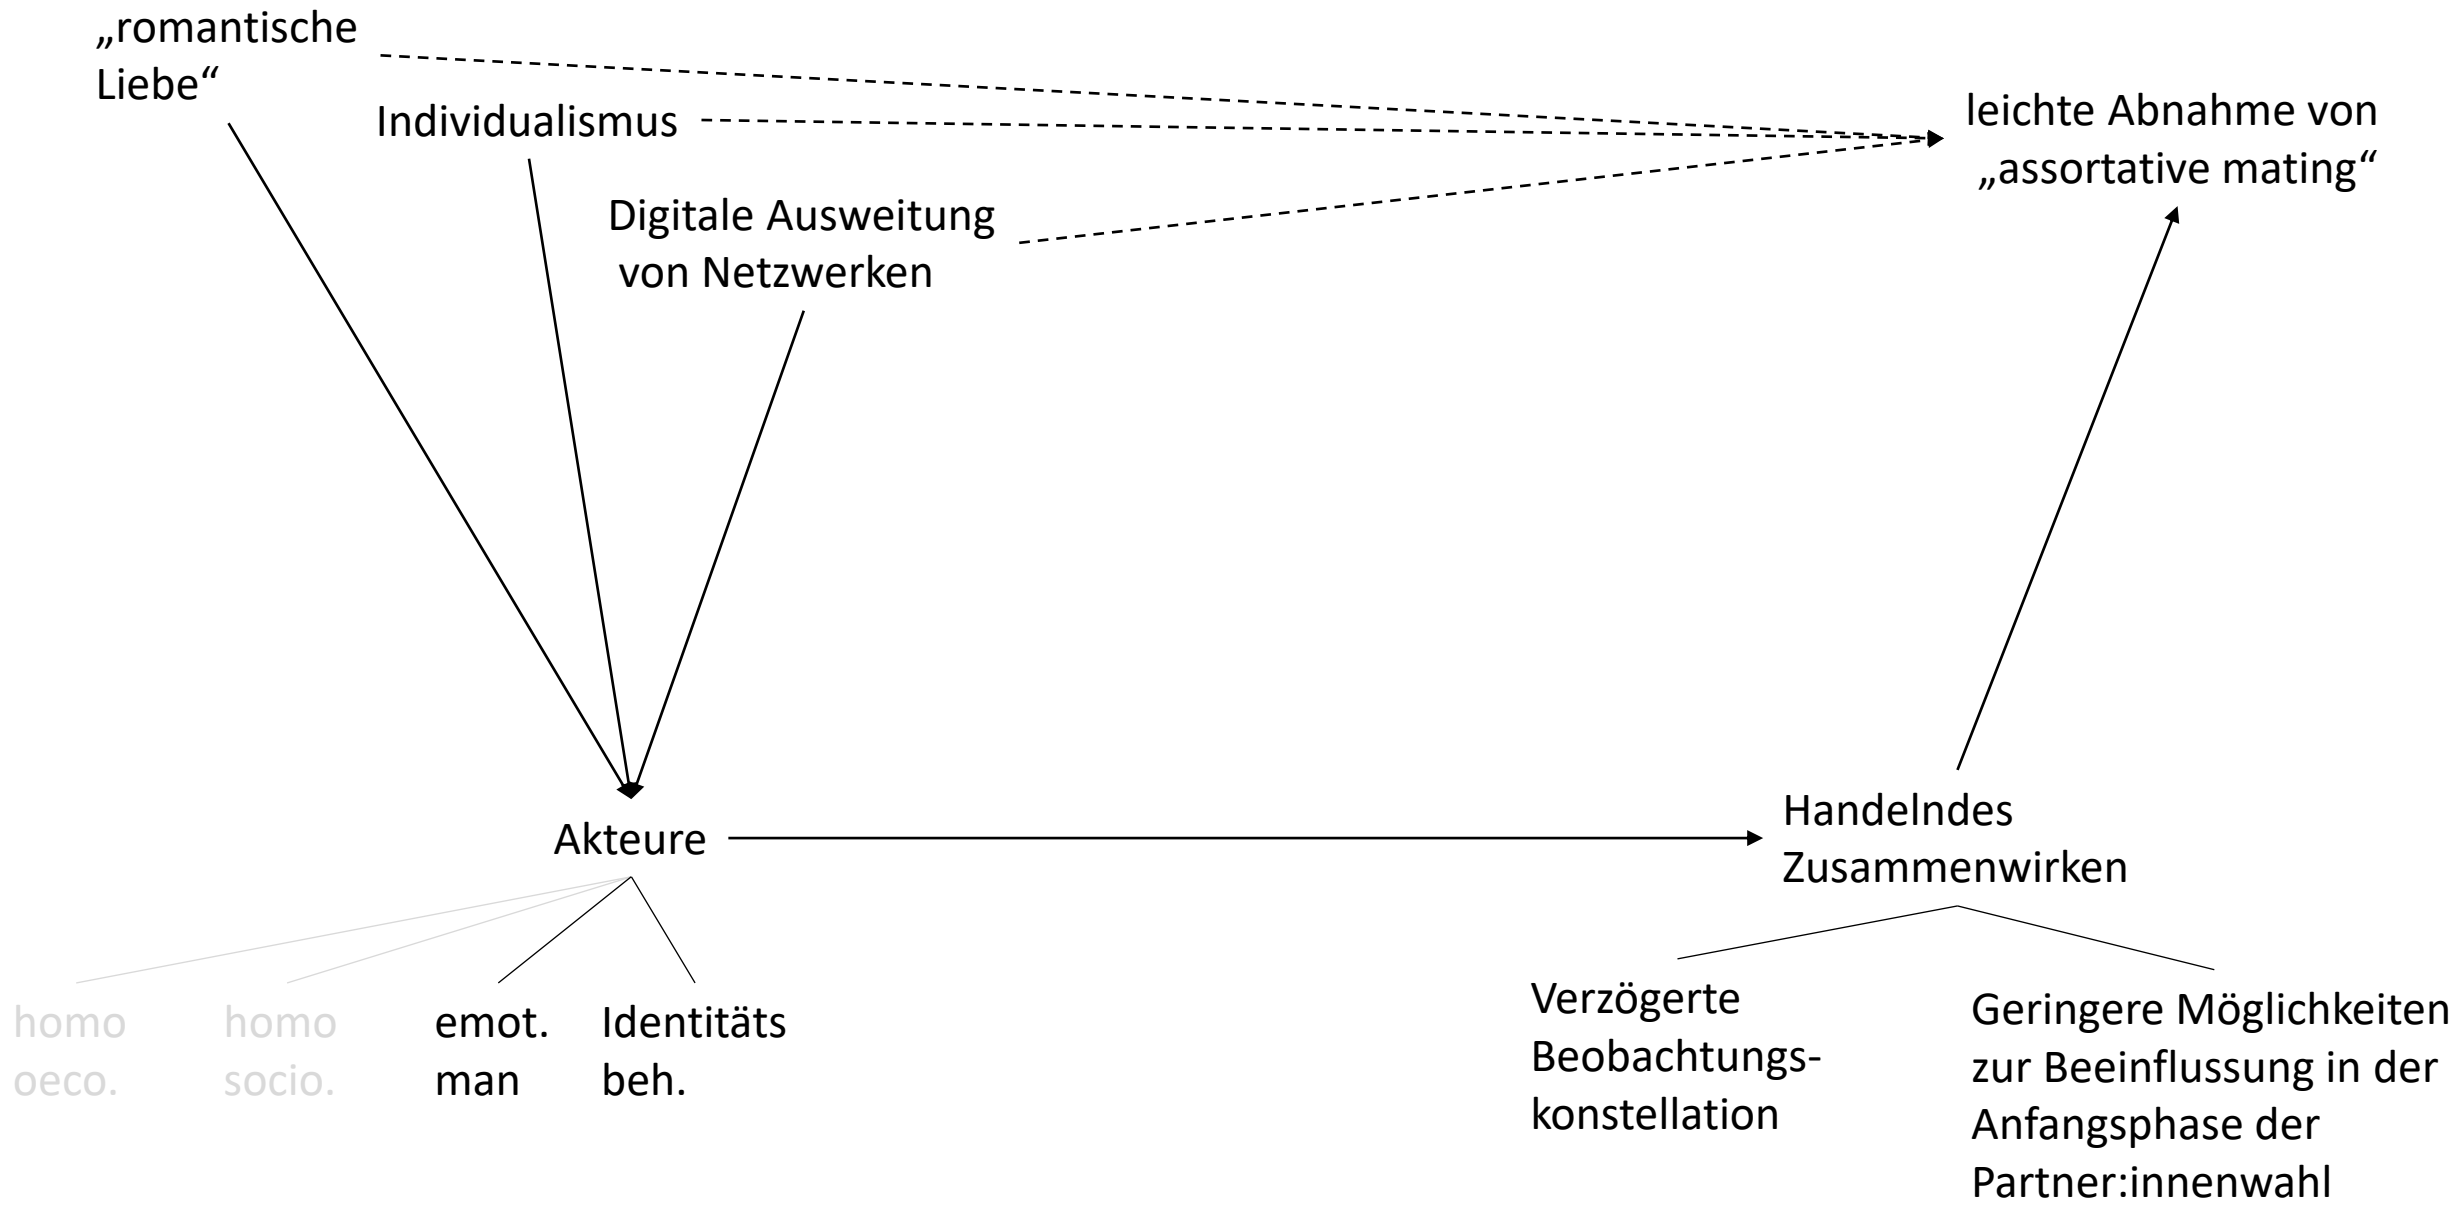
„romantische Liebe“

Individualismus

Digitale Ausweitung von Netzwerken

leichte Abnahme von „assortative mating“

Akteure

Handelndes Zusammenwirken

homo oeco.

homo socio.

emot. man

Identitäts beh.

Verzögerte Beobachtungskonstellation

Geringere Möglichkeiten zur Beeinflussung in der Anfangsphase der Partner:innenwahl